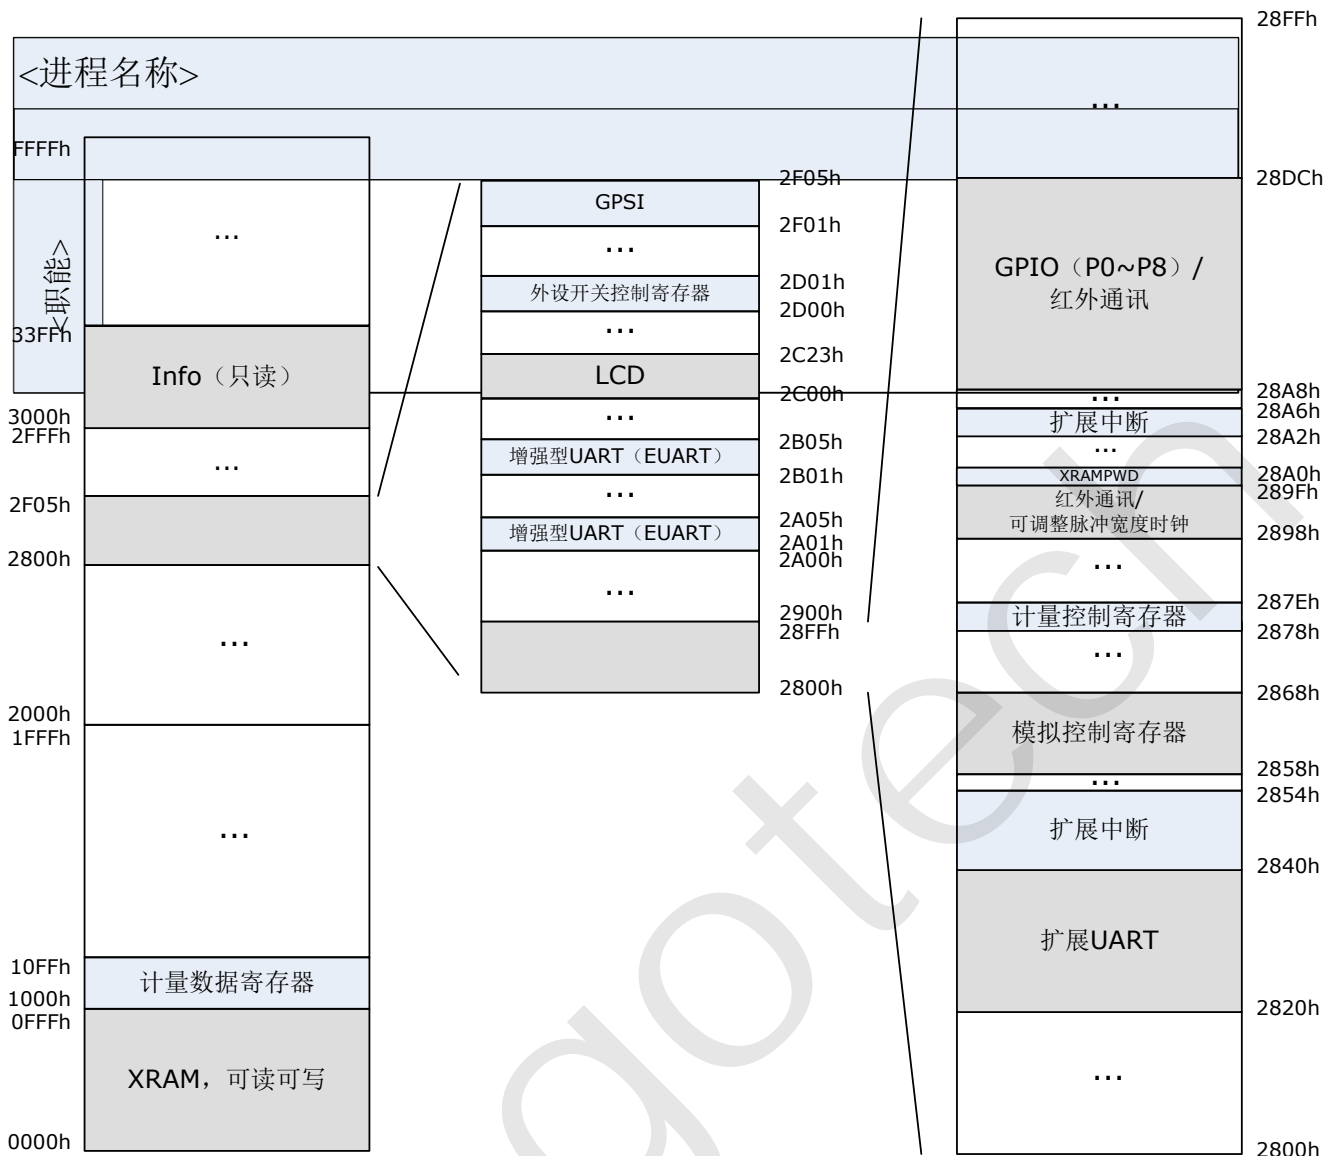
<进程名称>

<职能>

FFFFh
...
33FFh
Info（只读）
3000h
2FFFh
...
2F05h
2800h
...
2000h
1FFFh
...
10FFh
计量数据寄存器
1000h
0FFFh
XRAM，可读可写
0000h

GPSI
2F05h
2F01h
...
外设开关控制寄存器
2D01h
2D00h
...
2C23h
LCD
2C00h
...
增强型UART（EUART）
2B05h
2B01h
...
增强型UART（EUART）
2A05h
2A01h
2A00h
...
2900h
28FFh
2800h

28FFh
...
28DCh
GPIO（P0~P8）/ 红外通讯
...
28A8h
28A6h
扩展中断
28A2h
...
XRAMPWD
28A0h
289Fh
红外通讯/ 可调整脉冲宽度时钟
2898h
...
287Eh
计量控制寄存器
2878h
...
2868h
模拟控制寄存器
2858h
...
2854h
扩展中断
2840h
扩展UART
2820h
...
2800h